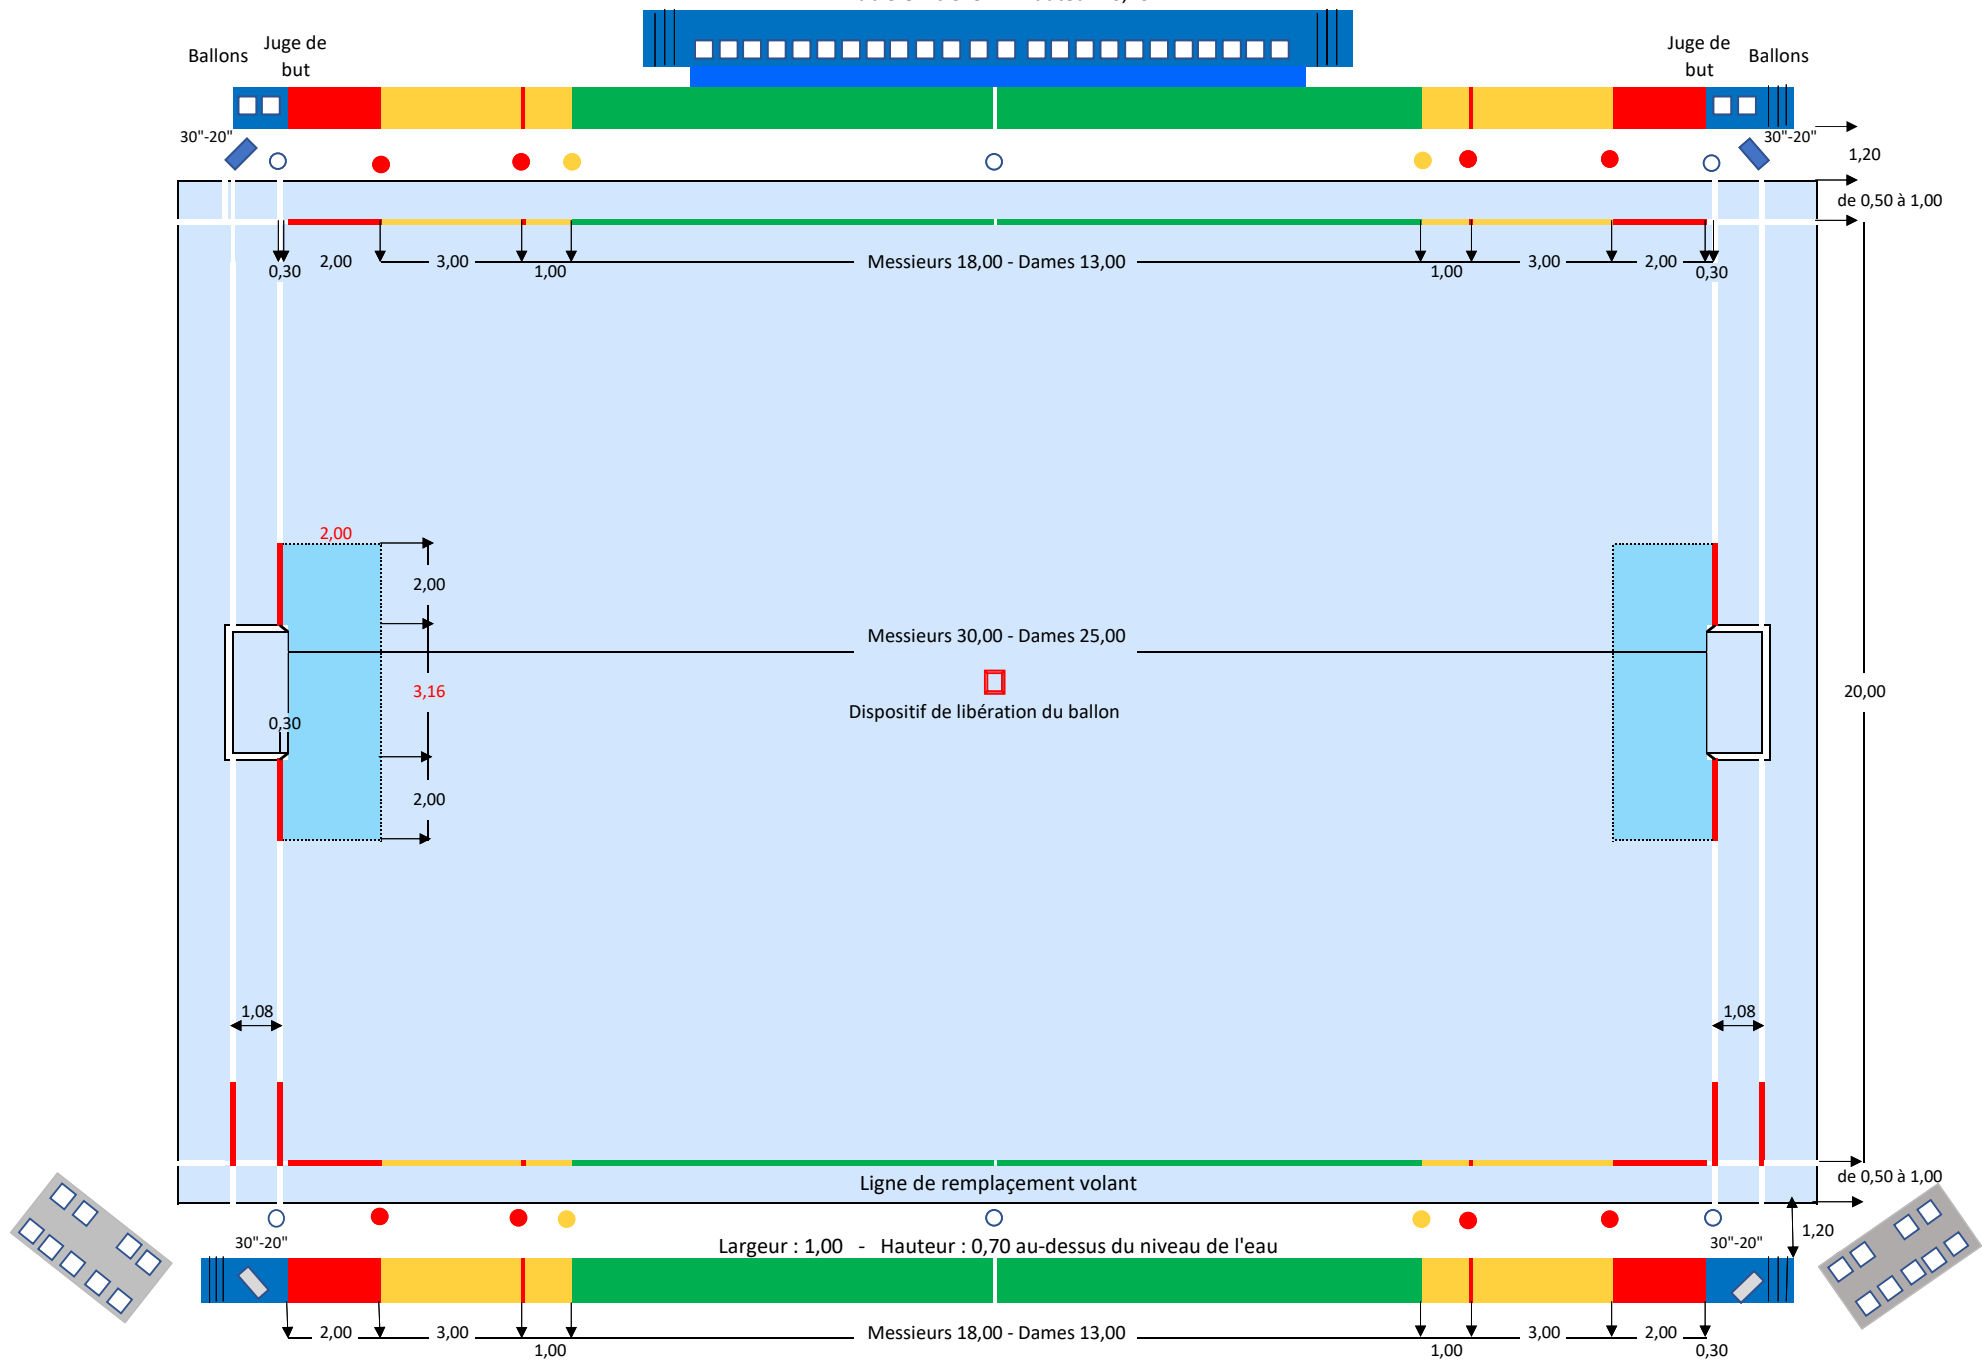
Ballons
Juge de but
Juge de but
Ballons
30"-20"
30"-20"
1,20
de 0,50 à 1,00
0,30
2,00
3,00
1,00
Messieurs 18,00 - Dames 13,00
1,00
3,00
2,00
0,30
2,00
2,00
Messieurs 30,00 - Dames 25,00
3,16
0,30
Dispositif de libération du ballon
20,00
2,00
1,08
1,08
Ligne de remplaçement volant
de 0,50 à 1,00
30"-20"
Largeur : 1,00 - Hauteur : 0,70 au-dessus du niveau de l'eau
30"-20"
1,20
2,00
3,00
1,00
Messieurs 18,00 - Dames 13,00
1,00
3,00
2,00
0,30